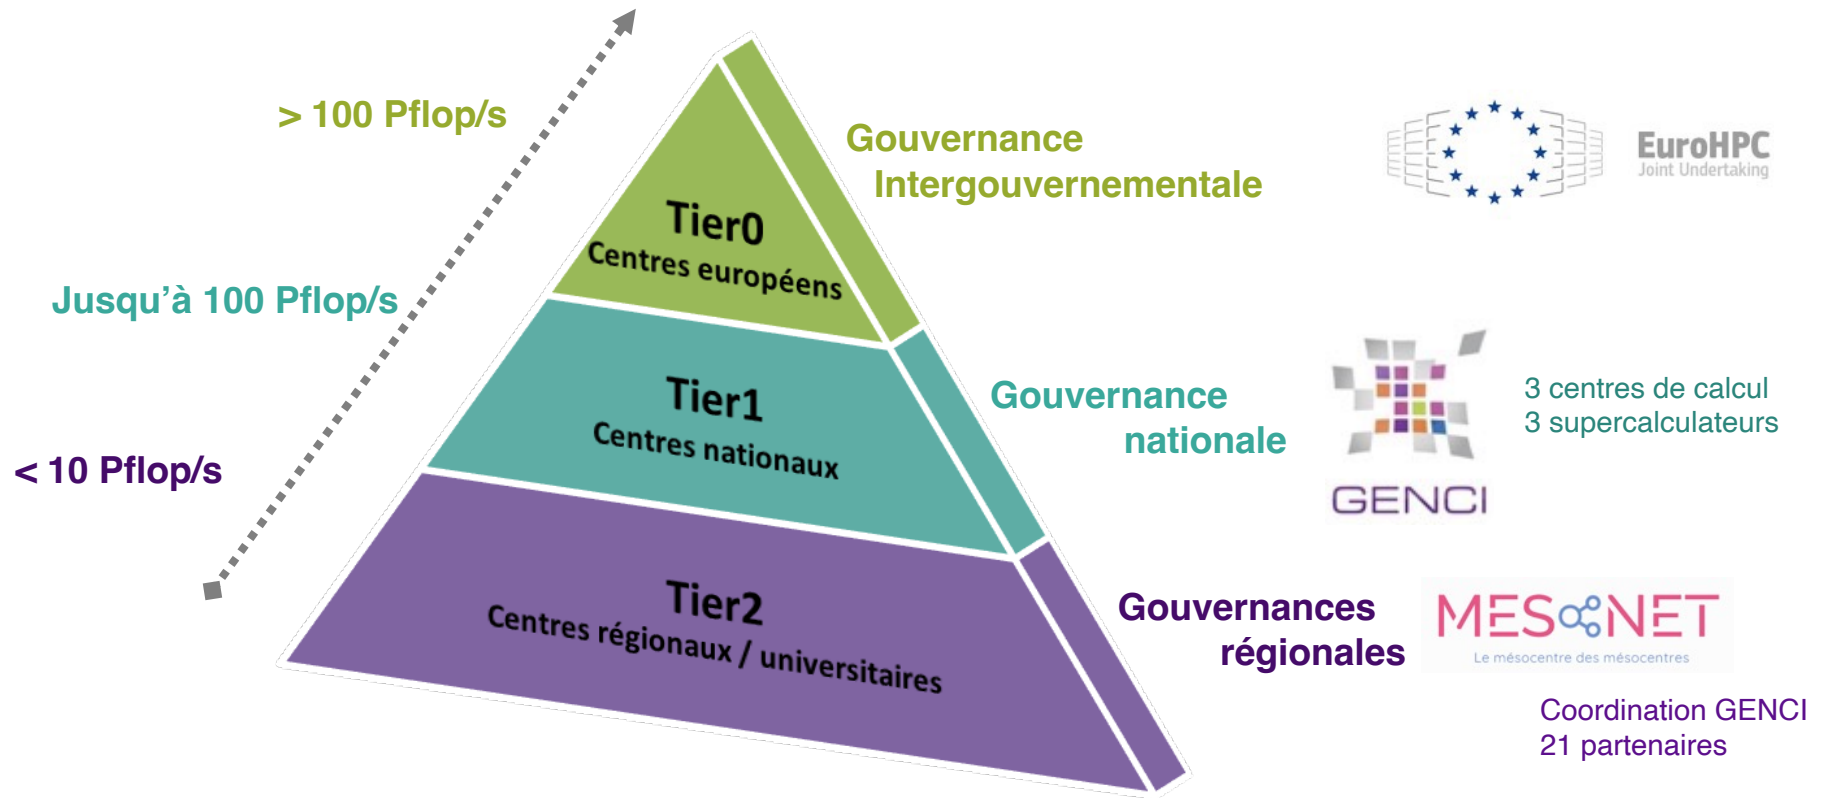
> 100 Pflop/s

Jusqu'à 100 Pflop/s

< 10 Pflop/s

Tier0
Centres européens

Tier1
Centres nationaux

Tier2
Centres régionaux / universitaires

Gouvernance Intergouvernementale

EuroHPC
Joint Undertaking

Gouvernance nationale

GENCI

3 centres de calcul
3 supercalculateurs

Gouvernances régionales

MESONET
Le mésocentre des mésocentres

Coordination GENCI
21 partenaires